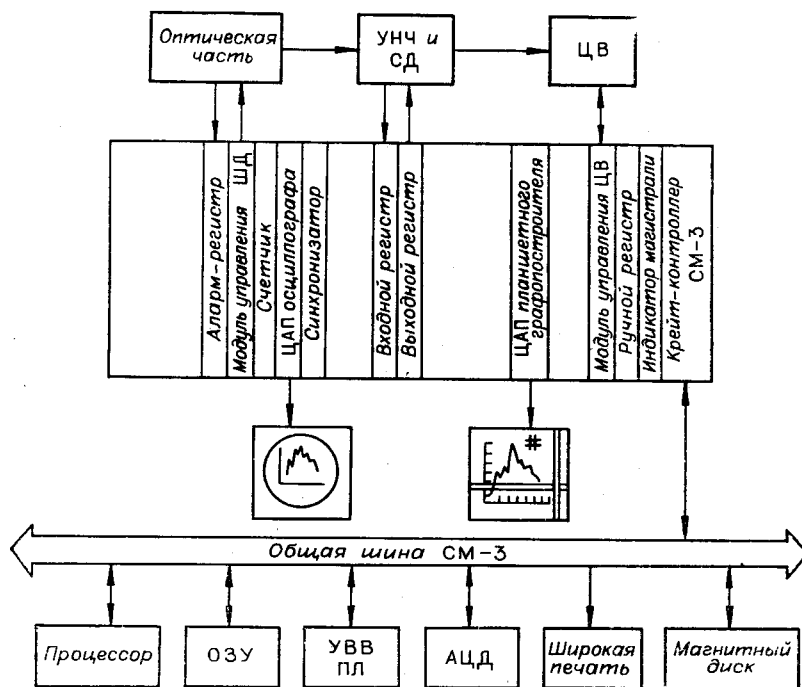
Оптическая часть

УНЧ и СД

ЦВ

Аларм-регистр

Модуль управления ШД

Счетчик

ЦАП осциллографа

Синхронизатор

Входной регистр

Выходной регистр

ЦАП планшетного графопостроителя

Модуль управления ЦВ

Ручной регистр

Индикатор магистрали

Крейт-контроллер СМ-3

Общая шина СМ-3

Процессор

ОЗУ

УВВ ПЛ

АЦД

Широкая печать

Магнитный диск